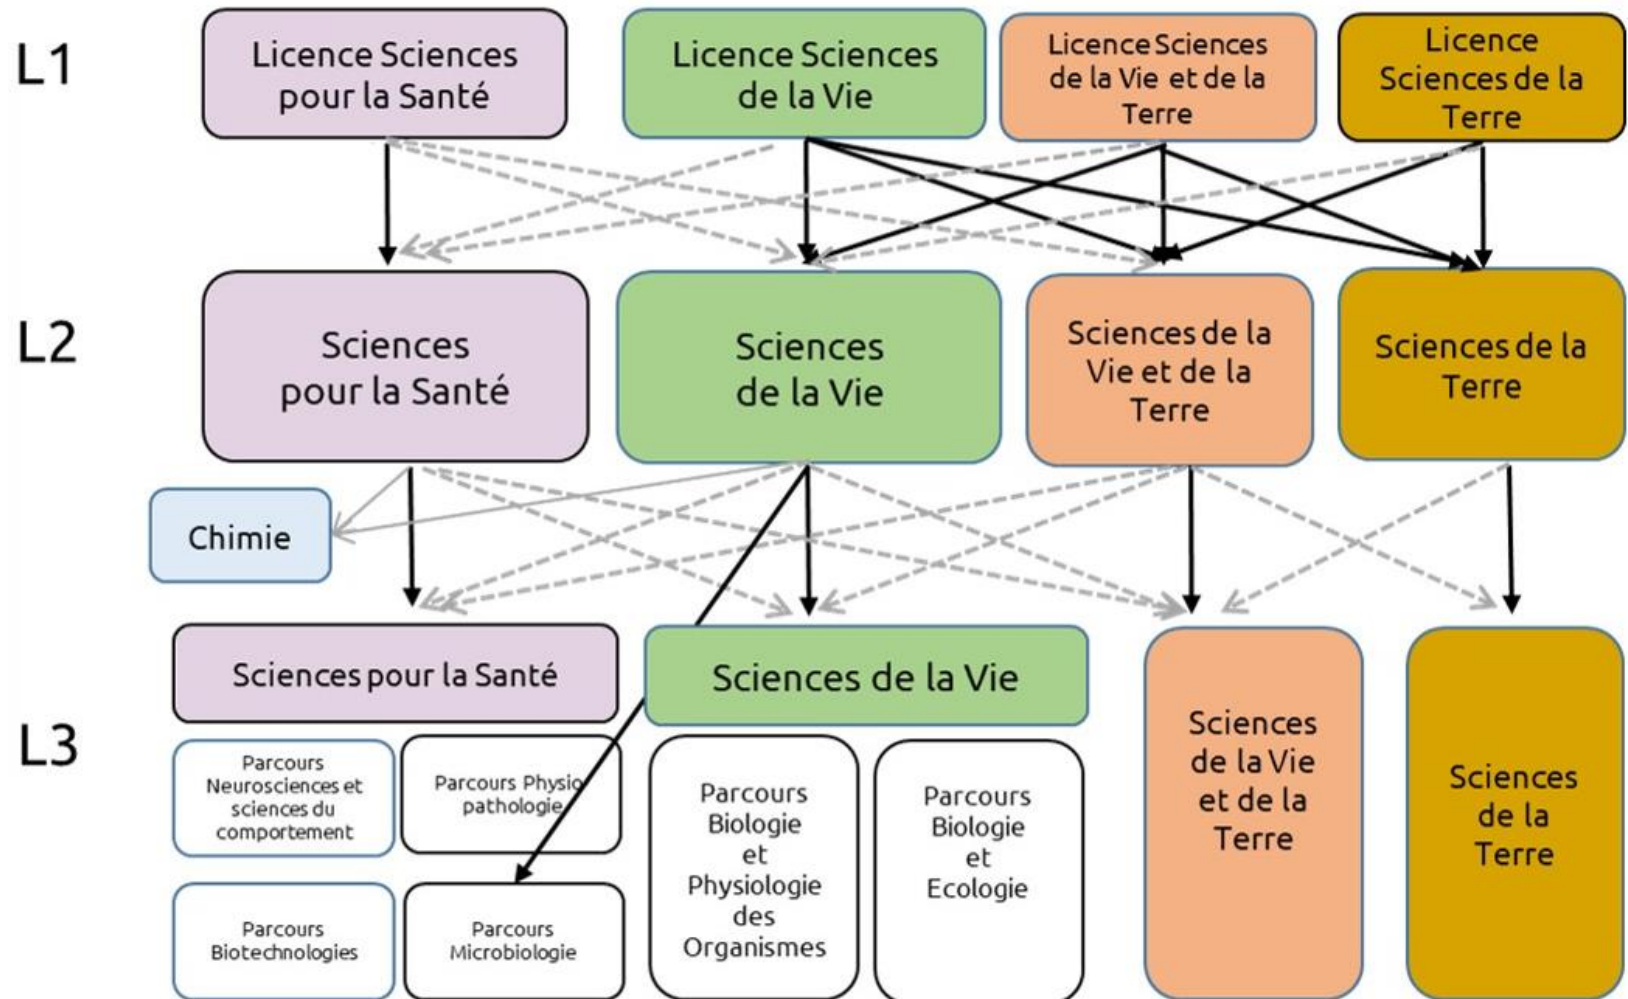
L1

Licence Sciences pour la Santé

Licence Sciences de la Vie

Licence Sciences de la Vie et de la Terre

Licence Sciences de la Terre

L2

Sciences pour la Santé

Sciences de la Vie

Sciences de la Vie et de la Terre

Sciences de la Terre

Chimie

L3

Sciences pour la Santé

Sciences de la Vie

Sciences de la Vie et de la Terre

Sciences de la Terre

Parcours Neurosciences et sciences du comportement

Parcours Physio pathologie

Parcours Biotechnologies

Parcours Microbiologie

Parcours Biologie et Physiologie des Organismes

Parcours Biologie et Ecologie